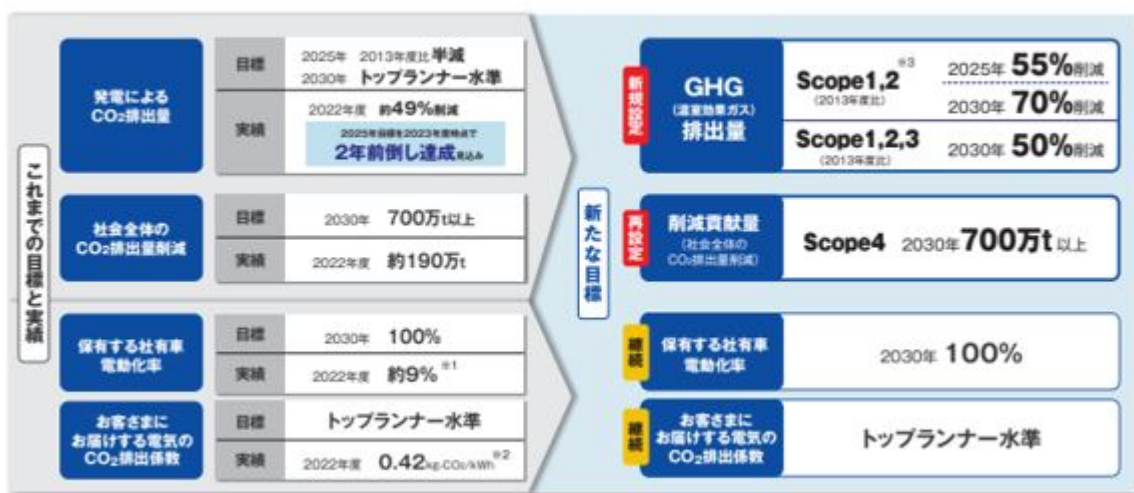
これまでの目標と実績

発電による$CO_2$排出量
目標
2025年 2013年度比半減
2030年 トップランナー水準
実績
2022年度 約49%削減
2025年目標を2023年度時点で
2年前倒し達成見込み

社会全体の$CO_2$排出量削減
目標
2030年 700万t以上
実績
2022年度 約190万t

保有する社有車電動化率
目標
2030年 100%
実績
2022年度 約9% ※1

お客さまにお届けする電気の$CO_2$排出係数
目標
トップランナー水準
実績
2022年度 0.42kg-$CO_2$/kWh ※2

新たな目標

新規設定
GHG
(温室効果ガス)
排出量
Scope1,2 ※3
(2013年度比)
2025年 55%削減
2030年 70%削減
Scope1,2,3
(2013年度比)
2030年 50%削減

再設定
削減貢献量
(社会全体の$CO_2$排出量削減)
Scope4 2030年 700万t 以上

継続
保有する社有車電動化率
2030年 100%

継続
お客さまにお届けする電気の$CO_2$排出係数
トップランナー水準